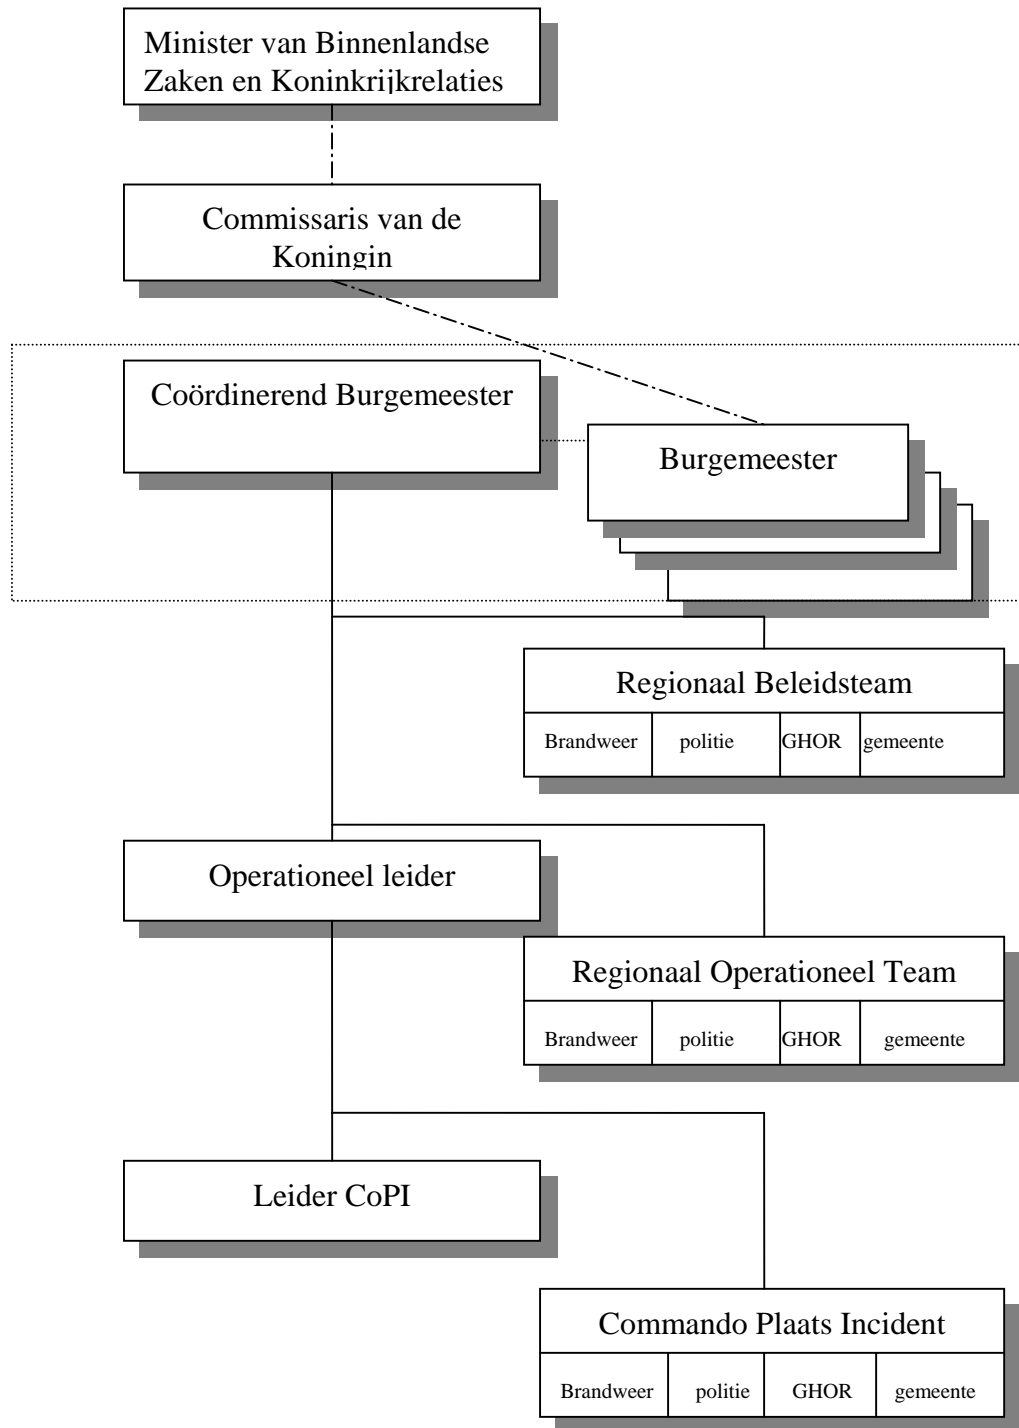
Minister van Binnenlandse Zaken en Koninkrijkrelaties

Commissaris van de Koningin

Coördinerend Burgemeester

Burgemeester

Regionaal Beleidsteam

| Brandweer | politie | GHOR | gemeente |
|---|---|---|---|

Operationeel leider

Regionaal Operationeel Team

| Brandweer | politie | GHOR | gemeente |
|---|---|---|---|

Leider CoPI

Commando Plaats Incident

| Brandweer | politie | GHOR | gemeente |
|---|---|---|---|